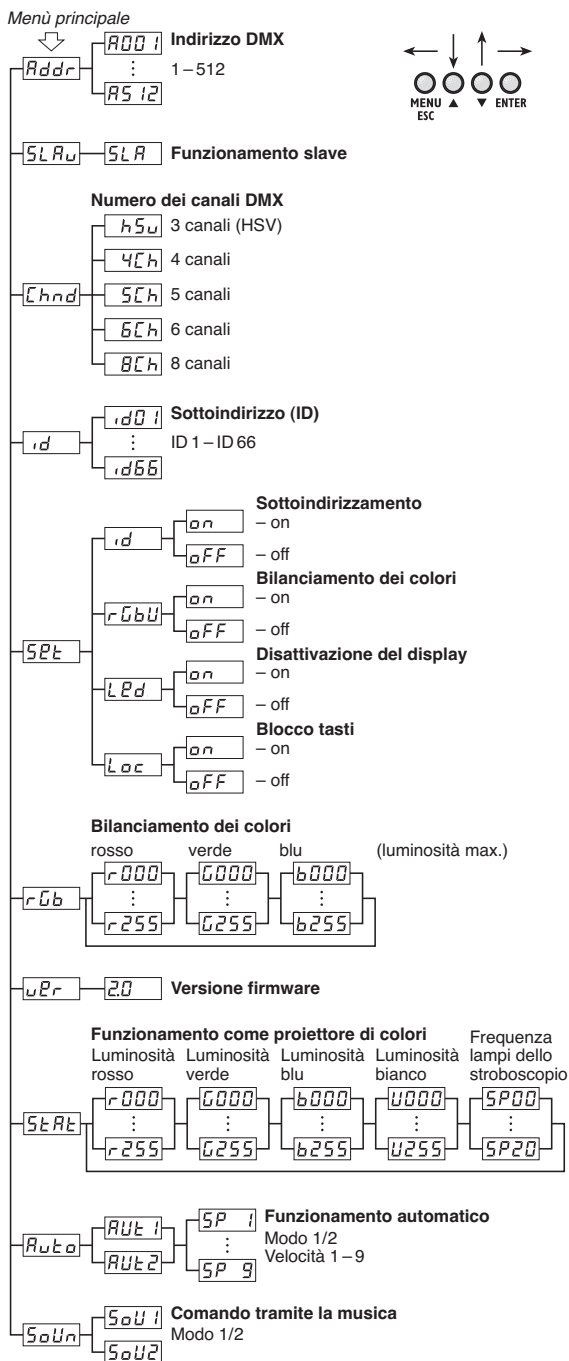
Menù principale

Addr

A001 Indirizzo DMX
⋮ 1 – 512
A512

MENU ESC ▲ ▼ ENTER

SLAu — SLA Funzionamento slave

Numero dei canali DMX
Chnd
hSu 3 canali (HSV)
4Ch 4 canali
5Ch 5 canali
6Ch 6 canali
8Ch 8 canali

id
id01 Sottoindirizzo (ID)
⋮ ID 1 – ID 66
id66

SEt
id
on Sottoindirizzamento – on
oFF – off
rGbU
on Bilanciamento dei colori – on
oFF – off
LEd
on Disattivazione del display – on
oFF – off
Loc
on Blocco tasti – on
oFF – off

Bilanciamento dei colori
rGb
rosso r000 ⋮ r255
verde G000 ⋮ G255
blu b000 ⋮ b255
(luminosità max.)

uEr — 2.0 Versione firmware

Funzionamento come proiettore di colori
StAt
Luminosità rosso r000 ⋮ r255
Luminosità verde G000 ⋮ G255
Luminosità blu b000 ⋮ b255
Luminosità bianco U000 ⋮ U255
Frequenza lampi dello stroboscopio SP00 ⋮ SP20

Auto
AUt1
AUt2
SP 1 Funzionamento automatico
⋮ Modo 1/2
SP 9 Velocità 1 – 9

SoUn
SoU1 Comando tramite la musica
SoU2 Modo 1/2